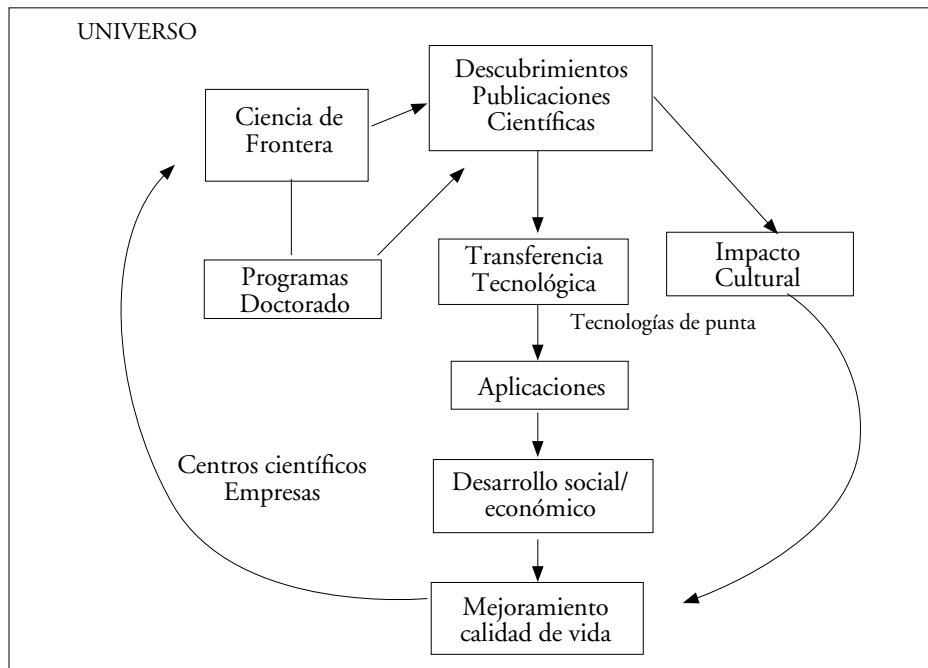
UNIVERSO

Ciencia de Frontera

Descubrimientos Publicaciones Científicas

Programas Doctorado

Transferencia Tecnológica

Impacto Cultural

Tecnologías de punta

Aplicaciones

Centros científicos Empresas

Desarrollo social/ económico

Mejoramiento calidad de vida